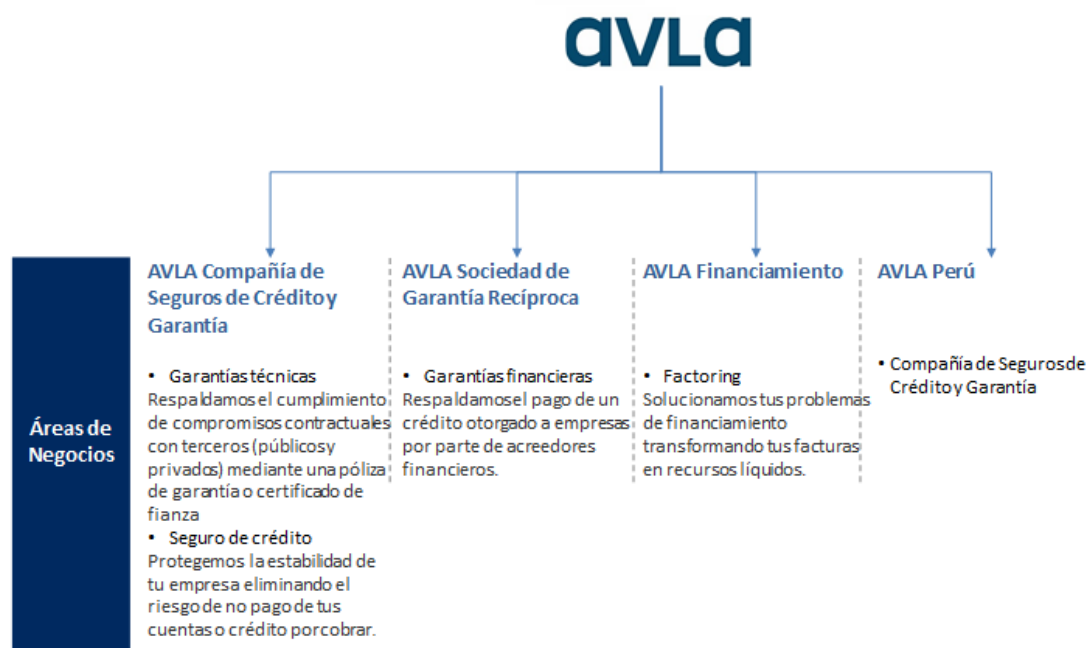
avla

Áreas de Negocios

AVLA Compañía de Seguros de Crédito y Garantía

• Garantías técnicas
Respaldamos el cumplimiento de compromisos contractuales con terceros (públicos y privados) mediante una póliza de garantía o certificado de fianza
• Seguro de crédito
Protegemos la estabilidad de tu empresa eliminando el riesgo de no pago de tus cuentas o crédito por cobrar.

AVLA Sociedad de Garantía Recíproca

• Garantías financieras
Respaldamos el pago de un crédito otorgado a empresas por parte de acreedores financieros.

AVLA Financiamiento

• Factoring
Solucionamos tus problemas de financiamiento transformando tus facturas en recursos líquidos.

AVLA Perú

• Compañía de Seguros de Crédito y Garantía